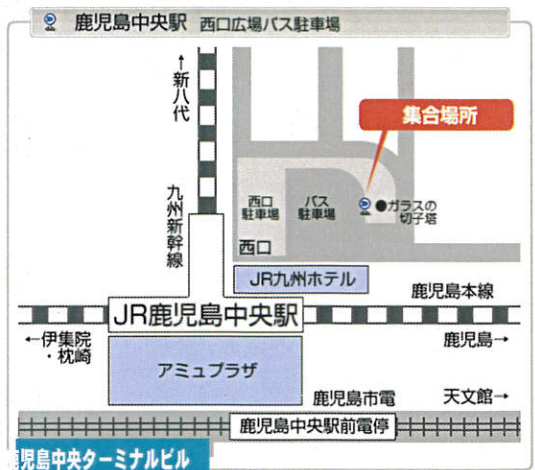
鹿児島中央駅　西口広場バス駐車場

↑
新八代

九州新幹線

集合場所

西口駐車場

バス駐車場

●ガラスの切子塔

西口

JR九州ホテル

鹿児島本線

JR鹿児島中央駅

←伊集院・枕崎

鹿児島→

アミュプラザ

鹿児島市電

天文館→

鹿児島中央駅前電停

鹿児島中央ターミナルビル